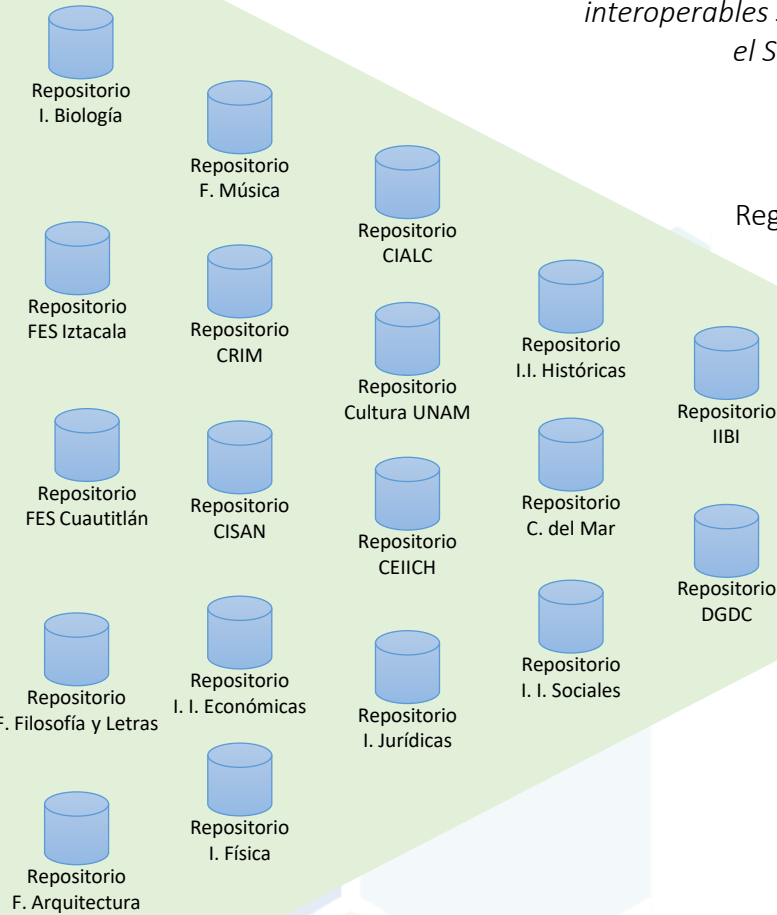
interoperables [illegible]
el S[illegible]

Reg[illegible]

Repositorio
I. Biología

Repositorio
FES Iztacala

Repositorio
FES Cuautitlán

Repositorio
F. Filosofía y Letras

Repositorio
F. Arquitectura

Repositorio
F. Música

Repositorio
CRIM

Repositorio
CISAN

Repositorio
I. I. Económicas

Repositorio
I. Física

Repositorio
CIALC

Repositorio
Cultura UNAM

Repositorio
CEIICH

Repositorio
I. Jurídicas

Repositorio
I.I. Históricas

Repositorio
C. del Mar

Repositorio
I. I. Sociales

Repositorio
IIBI

Repositorio
DGDC